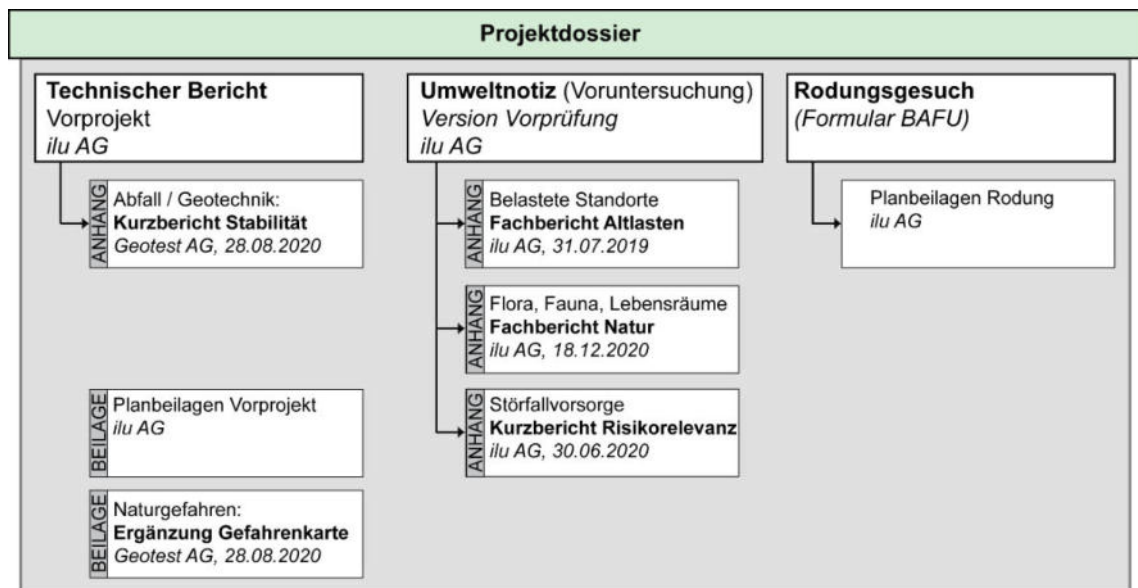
Projektdossier

Technischer Bericht
Vorprojekt
ilu AG

ANHANG
Abfall / Geotechnik:
Kurzbericht Stabilität
Geotest AG, 28.08.2020

BEILAGE
Planbeilagen Vorprojekt
ilu AG

BEILAGE
Naturgefahren:
Ergänzung Gefahrenkarte
Geotest AG, 28.08.2020

Umweltnotiz (Voruntersuchung)
Version Vorprüfung
ilu AG

ANHANG
Belastete Standorte
Fachbericht Altlasten
ilu AG, 31.07.2019

ANHANG
Flora, Fauna, Lebensräume
Fachbericht Natur
ilu AG, 18.12.2020

ANHANG
Störfallvorsorge
Kurzbericht Risikorelevanz
ilu AG, 30.06.2020

Rodungsgesuch
(Formular BAFU)

Planbeilagen Rodung
ilu AG